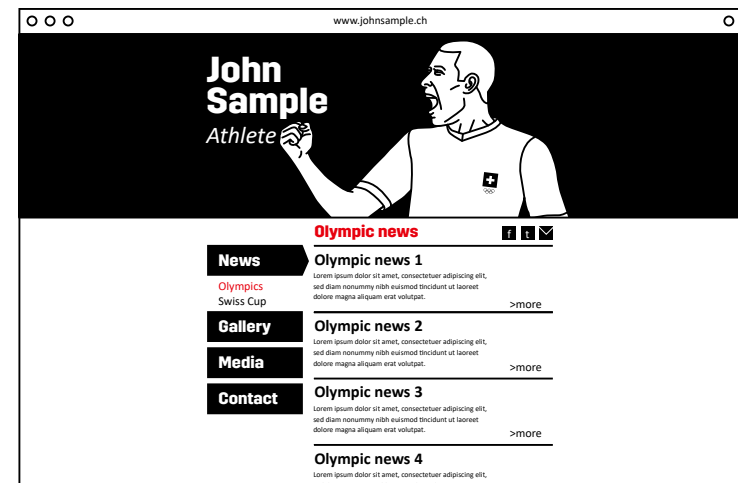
www.johnsample.ch

John Sample
Athlete

Olympic news

f t

News
Olympics
Swiss Cup
Gallery
Media
Contact

Olympic news 1
Lorem ipsum dolor sit amet, consectetuer adipiscing elit, sed diam nonummy nibh euismod tincidunt ut laoreet dolore magna aliquam erat volutpat.
>more

Olympic news 2
Lorem ipsum dolor sit amet, consectetuer adipiscing elit, sed diam nonummy nibh euismod tincidunt ut laoreet dolore magna aliquam erat volutpat.
>more

Olympic news 3
Lorem ipsum dolor sit amet, consectetuer adipiscing elit, sed diam nonummy nibh euismod tincidunt ut laoreet dolore magna aliquam erat volutpat.
>more

Olympic news 4
Lorem ipsum dolor sit amet, consectetuer adipiscing elit,